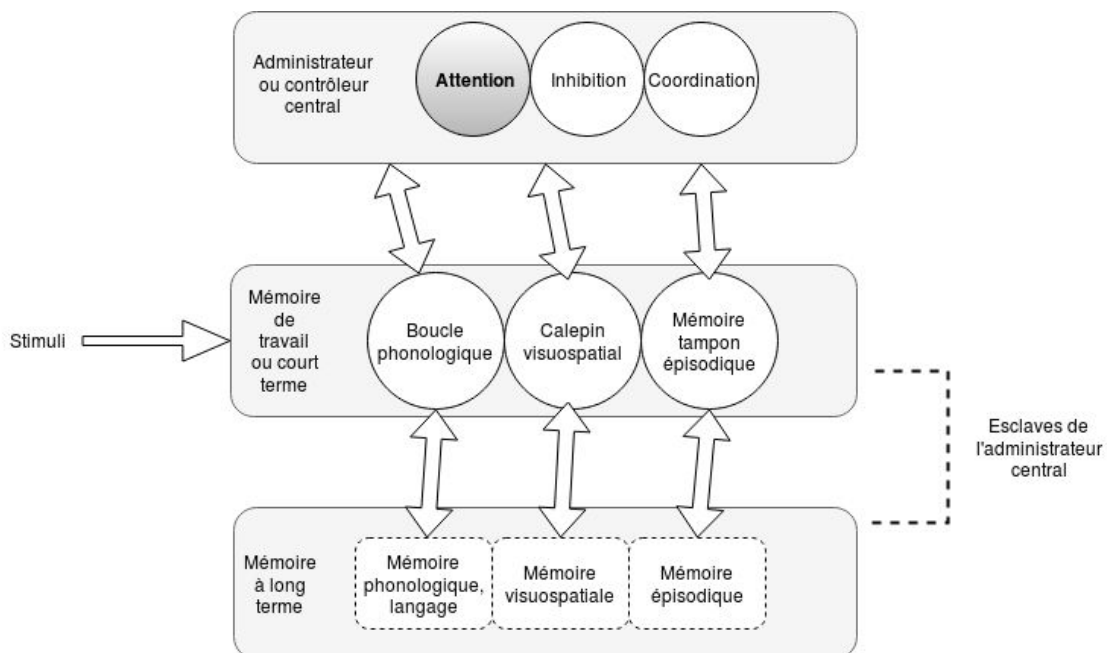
Administrateur ou contrôleur central

Attention

Inhibition

Coordination

Stimuli

Mémoire de travail ou court terme

Boucle phonologique

Calepin visuospatial

Mémoire tampon épisodique

Esclaves de l'administrateur central

Mémoire à long terme

Mémoire phonologique, langage

Mémoire visuospatiale

Mémoire épisodique